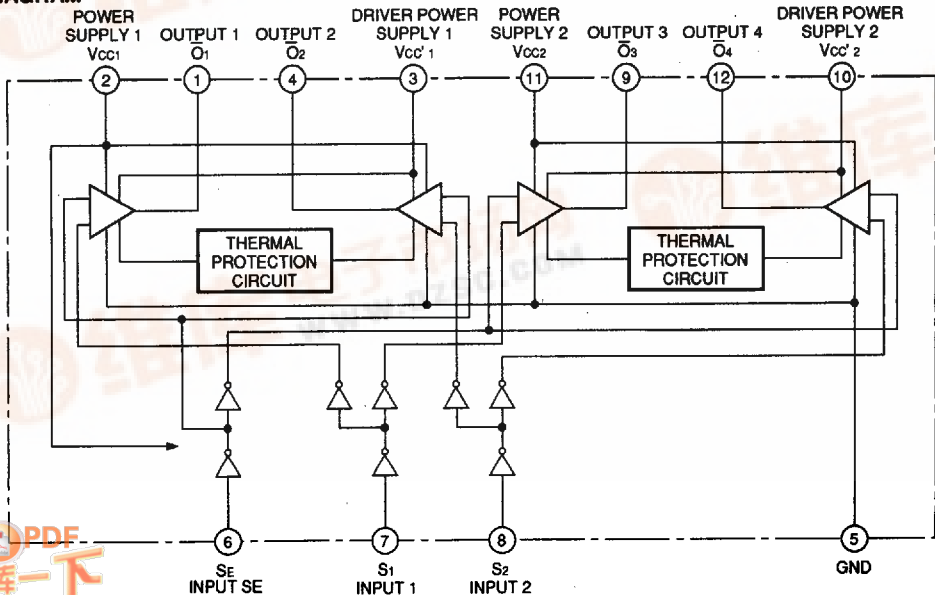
POWER SUPPLY 1 Vcc1
OUTPUT 1 $\overline{O_1}$
OUTPUT 2 $\overline{O_2}$
DRIVER POWER SUPPLY 1 Vcc'1
POWER SUPPLY 2 Vcc2
OUTPUT 3 $\overline{O_3}$
OUTPUT 4 $\overline{O_4}$
DRIVER POWER SUPPLY 2 Vcc'2

2
1
4
3
11
9
12
10

THERMAL PROTECTION CIRCUIT
THERMAL PROTECTION CIRCUIT

www.dzsc.com

6
SE
INPUT SE
7
S1
INPUT 1
8
S2
INPUT 2
5
GND

PDF
库一下